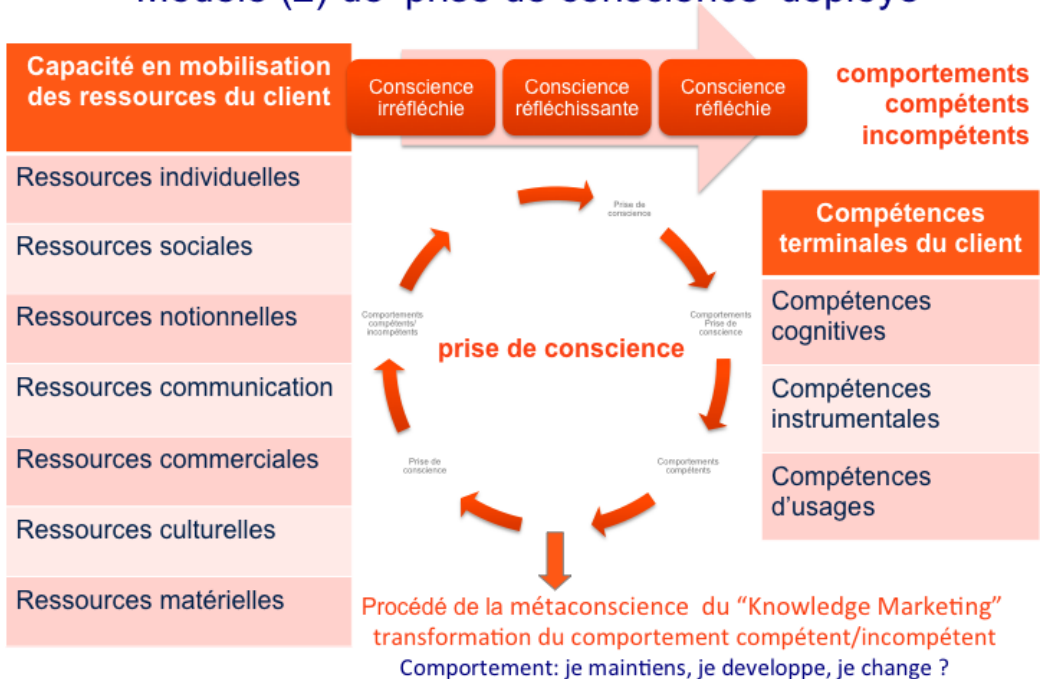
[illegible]

| Capacité en mobilisation des ressources du client |
|---|
| Ressources individuelles |
| Ressources sociales |
| Ressources notionnelles |
| Ressources communication |
| Ressources commerciales |
| Ressources culturelles |
| Ressources matérielles |

Conscience irréfléchie

Conscience réfléchissante

Conscience réfléchie

comportements compétents incompétents

Prise de conscience

Comportements Prise de conscience

Comportements compétents

Prise de conscience

Comportements compétents/ incompétents

prise de conscience

| Compétences terminales du client |
|---|
| Compétences cognitives |
| Compétences instrumentales |
| Compétences d'usages |

Procédé de la métaconscience du "Knowledge Marketing"
transformation du comportement compétent/incompétent
Comportement: je maintiens, je developpe, je change ?